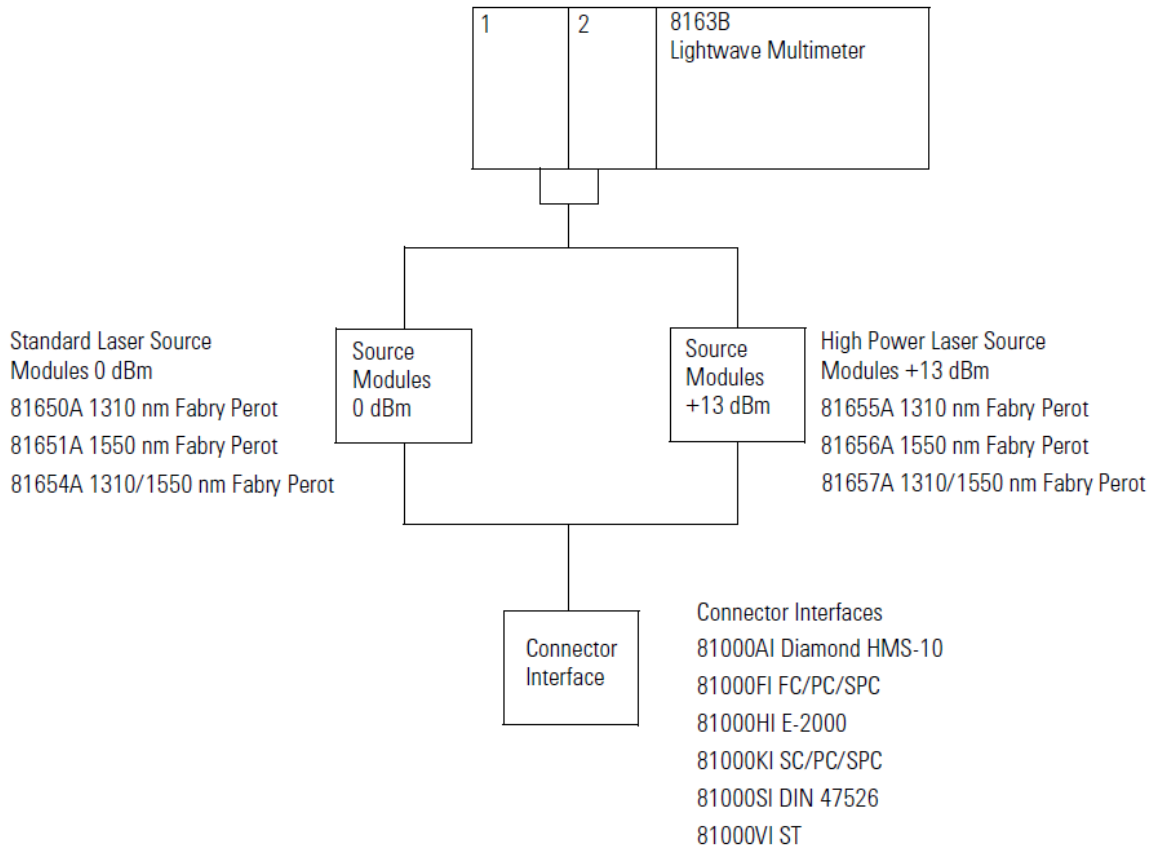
1

2

8163B
Lightwave Multimeter

Standard Laser Source Modules 0 dBm
81650A 1310 nm Fabry Perot
81651A 1550 nm Fabry Perot
81654A 1310/1550 nm Fabry Perot

Source Modules 0 dBm

Source Modules +13 dBm

High Power Laser Source Modules +13 dBm
81655A 1310 nm Fabry Perot
81656A 1550 nm Fabry Perot
81657A 1310/1550 nm Fabry Perot

Connector Interface

Connector Interfaces
81000AI Diamond HMS-10
81000FI FC/PC/SPC
81000HI E-2000
81000KI SC/PC/SPC
81000SI DIN 47526
81000VI ST